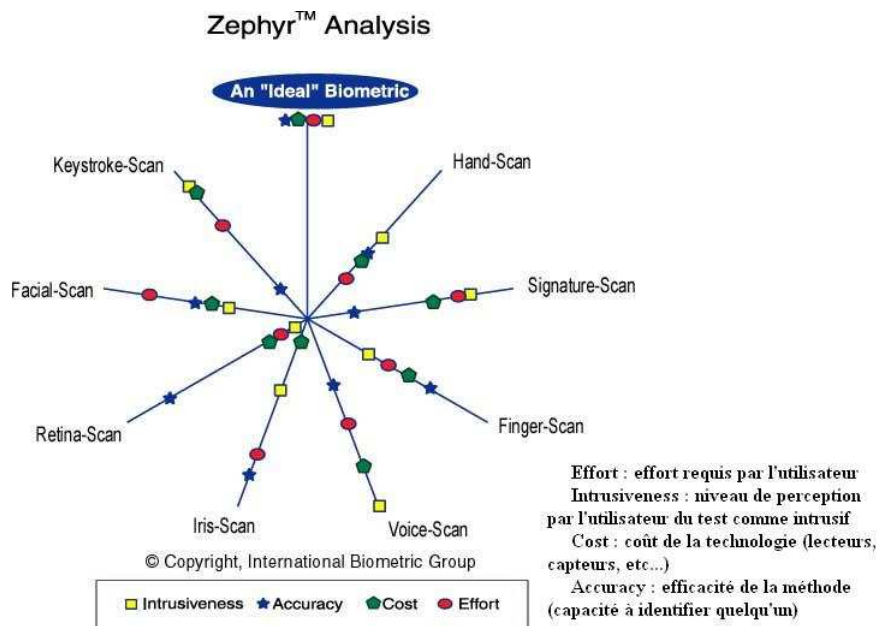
Zephyr$^{TM}$ Analysis

An "Ideal" Biometric

Keystroke-Scan

Hand-Scan

Signature-Scan

Facial-Scan

Finger-Scan

Retina-Scan

Iris-Scan

Voice-Scan

© Copyright, International Biometric Group

Intrusiveness Accuracy Cost Effort

Effort : effort requis par l'utilisateur
Intrusiveness : niveau de perception par l'utilisateur du test comme intrusif
Cost : coût de la technologie (lecteurs, capteurs, etc...)
Accuracy : efficacité de la méthode (capacité à identifier quelqu'un)